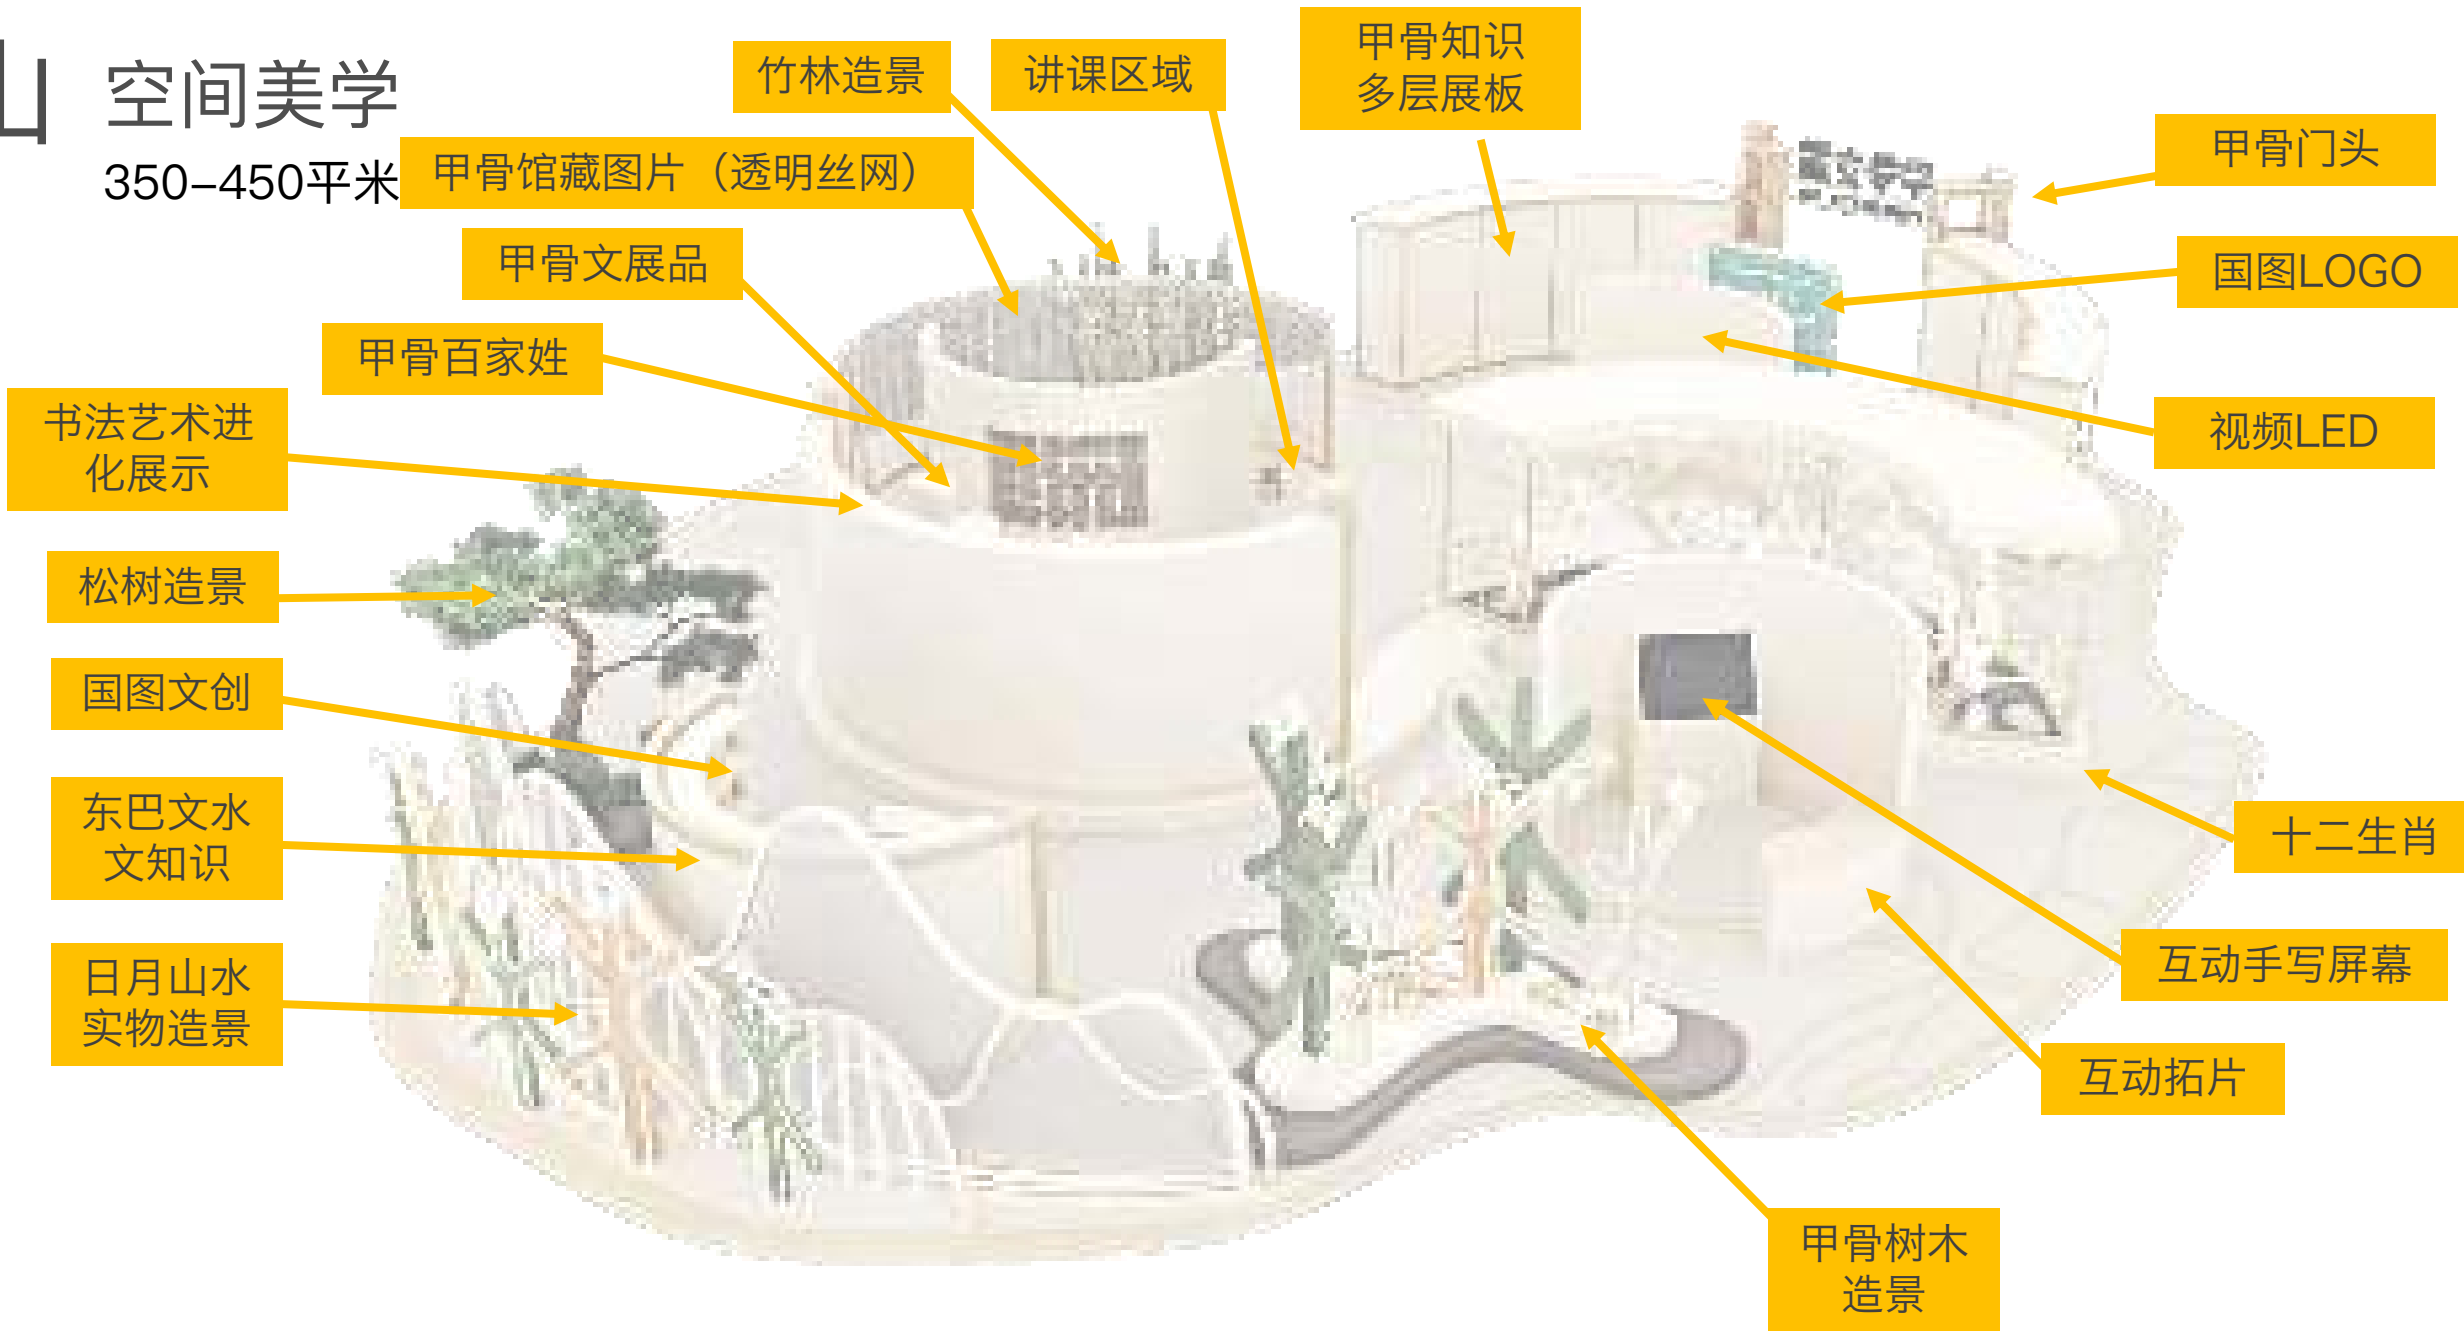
空间美学

350–450平米

竹林造景

讲课区域

甲骨知识多层展板

甲骨馆藏图片（透明丝网）

甲骨门头

甲骨文展品

国图LOGO

甲骨百家姓

书法艺术进化展示

视频LED

松树造景

国图文创

十二生肖

东巴文水文知识

互动手写屏幕

日月山水实物造景

互动拓片

甲骨树木造景